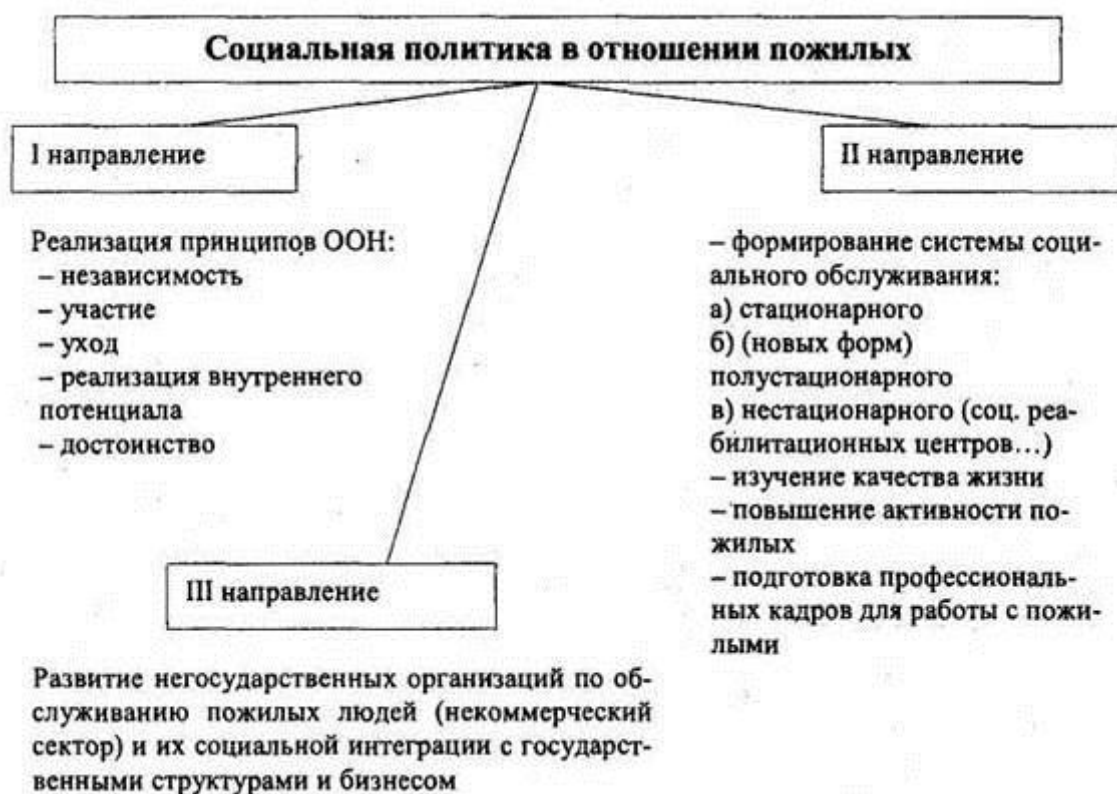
Социальная политика в отношении пожилых

I направление

Реализация принципов ООН:
– независимость
– участие
– уход
– реализация внутреннего потенциала
– достоинство

II направление

– формирование системы социального обслуживания:
а) стационарного
б) (новых форм) полустационарного
в) нестационарного (соц. реабилитационных центров…)
– изучение качества жизни
– повышение активности пожилых
– подготовка профессиональных кадров для работы с пожилыми

III направление

Развитие негосударственных организаций по обслуживанию пожилых людей (некоммерческий сектор) и их социальной интеграции с государственными структурами и бизнесом